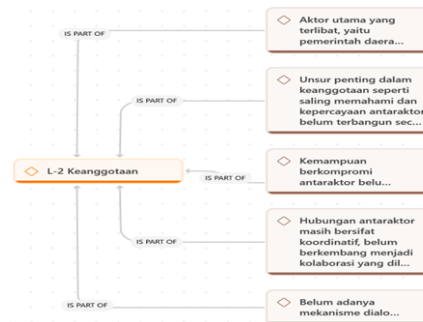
IS PART OF

Aktor utama yang terlibat, yaitu pemerintah daera...

IS PART OF

Unsur penting dalam keanggotaan seperti saling memahami dan kepercayaan antaraktor belum terbangun sec...

L-2 Keanggotaan

IS PART OF

Kemampuan berkompromi antaraktor belu...

IS PART OF

Hubungan antaraktor masih bersifat koordinatif, belum berkembang menjadi kolaborasi yang dil...

IS PART OF

Belum adanya mekanisme dialo...